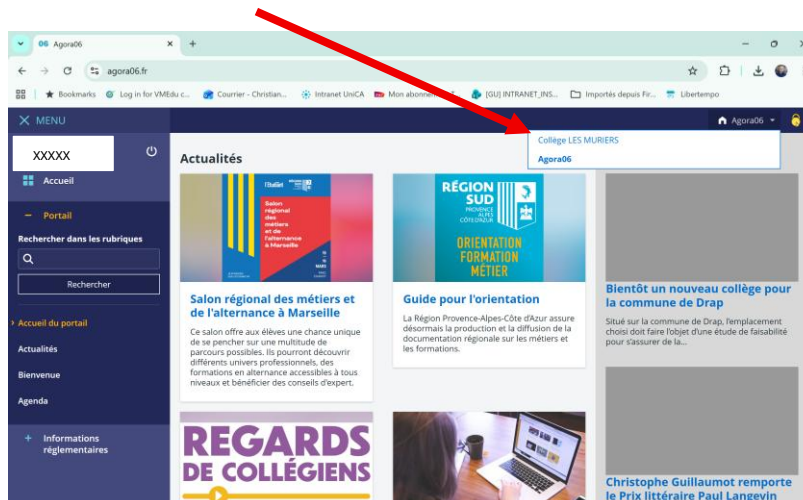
Agora06 ×  +

agora06.fr

Bookmarks  Log in for VMEdu c...  Courrier - Christian...  Intranet UniCA  Mon abonnement  [GU] INTRANET_INS...  Importés depuis Fir...  Libertempo

MENU

Agora06

Collège LES MURIERS
Agora06

XXXXX

Accueil

Portail

Rechercher dans les rubriques

Rechercher

Accueil du portail

Actualités

Bienvenue

Agenda

Informations réglementaires

Actualités

Salon régional des métiers et de l'alternance à Marseille

Salon régional des métiers et de l'alternance à Marseille

Ce salon offre aux élèves une chance unique de se pencher sur une multitude de parcours possibles. Ils pourront découvrir différents univers professionnels, des formations en alternance accessibles à tous niveaux et bénéficier des conseils d'expert.

RÉGION SUD PROVENCE ALPES CÔTE D'AZUR

ORIENTATION FORMATION MÉTIER

Guide pour l'orientation

La Région Provence-Alpes-Côte d'Azur assure désormais la production et la diffusion de la documentation régionale sur les métiers et les formations.

Bientôt un nouveau collège pour la commune de Drap

Situé sur la commune de Drap, l'emplacement choisi doit faire l'objet d'une étude de faisabilité pour s'assurer de la...

REGARDS DE COLLÉGIENS

Christophe Guillaumot remporte le Prix littéraire Paul Langevin